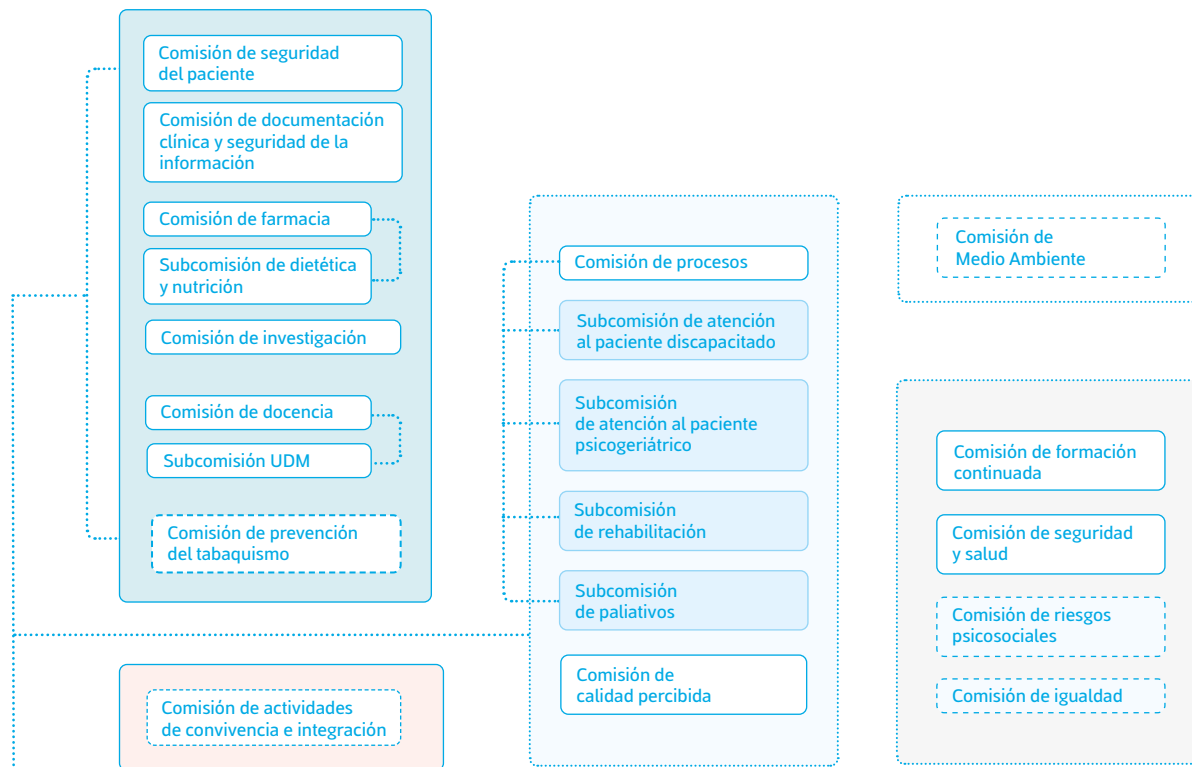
Comisión de seguridad del paciente

Comisión de documentación clínica y seguridad de la información

Comisión de farmacia

Subcomisión de dietética y nutrición

Comisión de investigación

Comisión de docencia

Subcomisión UDM

Comisión de prevención del tabaquismo

Comisión de procesos

Subcomisión de atención al paciente discapacitado

Subcomisión de atención al paciente psicogeriátrico

Subcomisión de rehabilitación

Subcomisión de paliativos

Comisión de calidad percibida

Comisión de Medio Ambiente

Comisión de formación continuada

Comisión de seguridad y salud

Comisión de riesgos psicosociales

Comisión de igualdad

Comisión de actividades de convivencia e integración